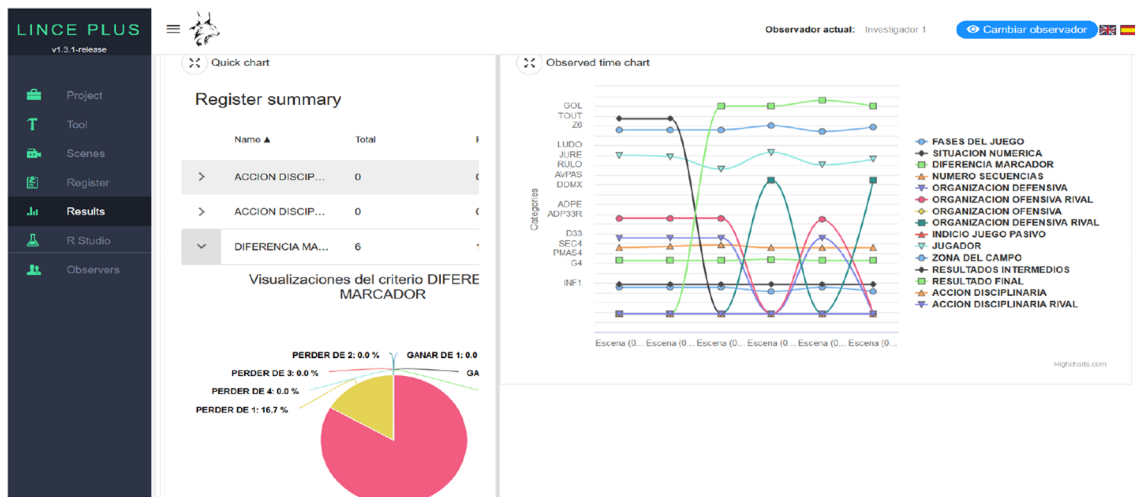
LINCE PLUS
v1.3.1-release

Project
Tool
Scenes
Register
Results
R Studio
Observers

Observador actual: Investigador 1
Cambiar observador

Quick chart

Register summary

| | Name ▲ | Total | F |
|---|---|---|---|
| > | ACCION DISCIP... | 0 | ( |
| > | ACCION DISCIP... | 0 | ( |
| ∨ | DIFERENCIA MA... | 6 | 1 |

Visualizaciones del criterio DIFERE MARCADOR

PERDER DE 2: 0.0 %
GANAR DE 1: 0.0
PERDER DE 3: 0.0 %
GA
PERDER DE 4: 0.0 %
PERDER DE 1: 16.7 %

Observed time chart

GOL
TOUT
Z6
LUDO
JURE
RULO
AVPAS
DDMX
ADPE
ADP33R
D33
SEC4
PMAS4
G4
INF1

Categories

Escena (0... Escena (0... Escena (0... Escena (0... Escena (0... Escena (0...

FASES DEL JUEGO
SITUACION NUMERICA
DIFERENCIA MARCADOR
NUMERO SECUENCIAS
ORGANIZACION DEFENSIVA
ORGANIZACION OFENSIVA RIVAL
ORGANIZACION OFENSIVA
ORGANIZACION DEFENSIVA RIVAL
INDICIO JUEGO PASIVO
JUGADOR
ZONA DEL CAMPO
RESULTADOS INTERMEDIOS
RESULTADO FINAL
ACCION DISCIPLINARIA
ACCION DISCIPLINARIA RIVAL

Highcharts.com